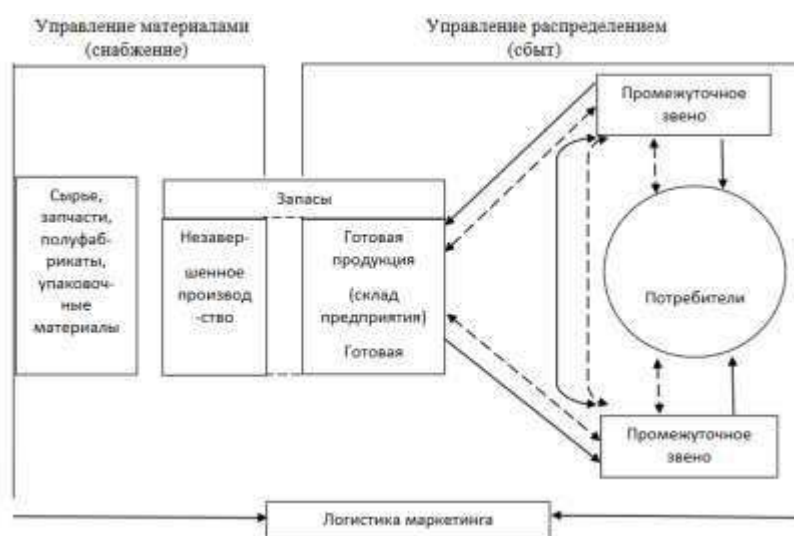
Управление материалами (снабжение)

Управление распределением (сбыт)

Сырье, запчасти, полуфабрикаты, упаковочные материалы

Запасы

Незавершенное производство

Готовая продукция (склад предприятия) Готовая

Промежуточное звено

Потребители

Промежуточное звено

Логистика маркетинга